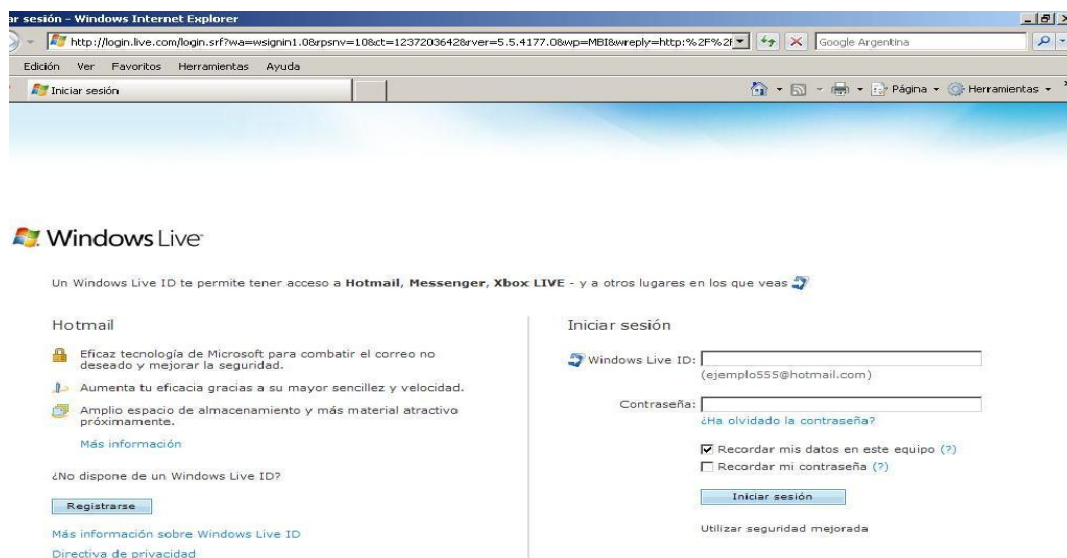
ar sesión - Windows Internet Explorer

http://login.live.com/login.srf?wa=wsignin1.0&rpsnv=10&ct=1237036428&rver=5.5.4177.0&wp=MBI&wreply=http:%2F%2F

Google Argentina

Edición Ver Favoritos Herramientas Ayuda

Iniciar sesión

Página Herramientas

Windows Live

Un Windows Live ID te permite tener acceso a **Hotmail**, **Messenger**, **Xbox LIVE** - y a otros lugares en los que veas

Hotmail

Eficaz tecnología de Microsoft para combatir el correo no deseado y mejorar la seguridad.

Aumenta tu eficacia gracias a su mayor sencillez y velocidad.

Amplio espacio de almacenamiento y más material atractivo próximamente.

Más información

¿No dispone de un Windows Live ID?

Registrarse

Más información sobre Windows Live ID

Directiva de privacidad

Iniciar sesión

Windows Live ID:

(ejemplo555@hotmail.com)

Contraseña:

¿Ha olvidado la contraseña?

Recordar mis datos en este equipo (?)

Recordar mi contraseña (?)

Iniciar sesión

Utilizar seguridad mejorada